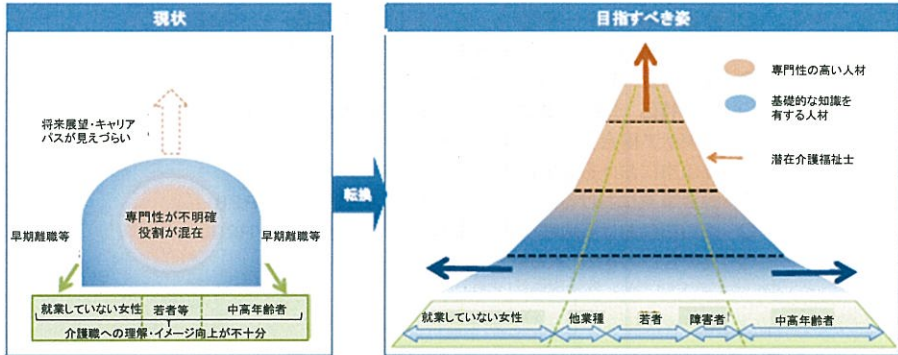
現状

将来展望・キャリアパスが見えづらい

専門性が不明確
役割が混在

早期離職等

早期離職等

就業していない女性
若者等
中高年齢者

介護職への理解・イメージ向上が不十分

転換

目指すべき姿

専門性の高い人材

基礎的な知識を有する人材

潜在介護福祉士

就業していない女性
他業種
若者
障害者
中高年齢者